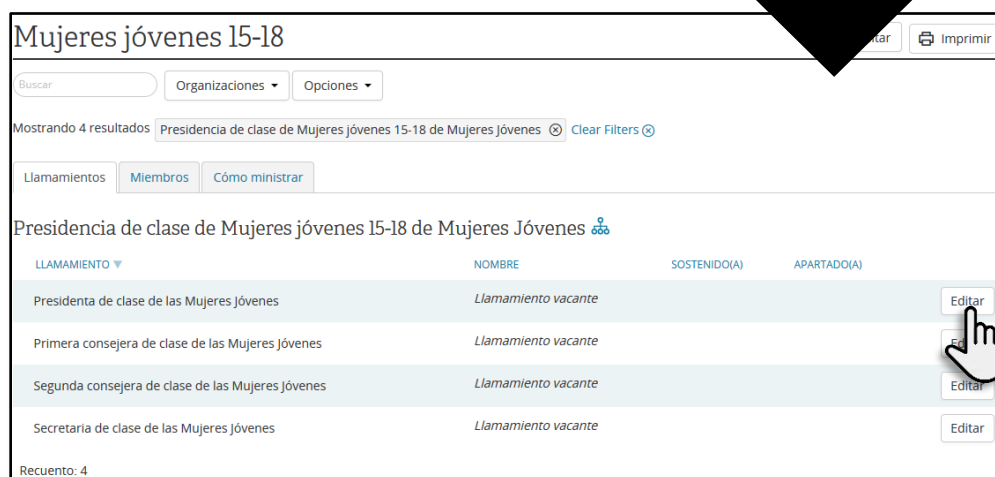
Mujeres jóvenes 15-18

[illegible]tar

Imprimir

Buscar

Organizaciones

Opciones

Mostrando 4 resultados Presidencia de clase de Mujeres jóvenes 15-18 de Mujeres Jóvenes ⊗ Clear Filters ⊗

Llamamientos | Miembros | Cómo ministrar

Presidencia de clase de Mujeres jóvenes 15-18 de Mujeres Jóvenes

| LLAMAMIENTO | NOMBRE | SOSTENIDO(A) | APARTADO(A) | |
|---|---|---|---|---|
| Presidenta de clase de las Mujeres Jóvenes | Llamamiento vacante | | | Editar |
| Primera consejera de clase de las Mujeres Jóvenes | Llamamiento vacante | | | Ed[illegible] |
| Segunda consejera de clase de las Mujeres Jóvenes | Llamamiento vacante | | | Editar |
| Secretaria de clase de las Mujeres Jóvenes | Llamamiento vacante | | | Editar |

Recuento: 4